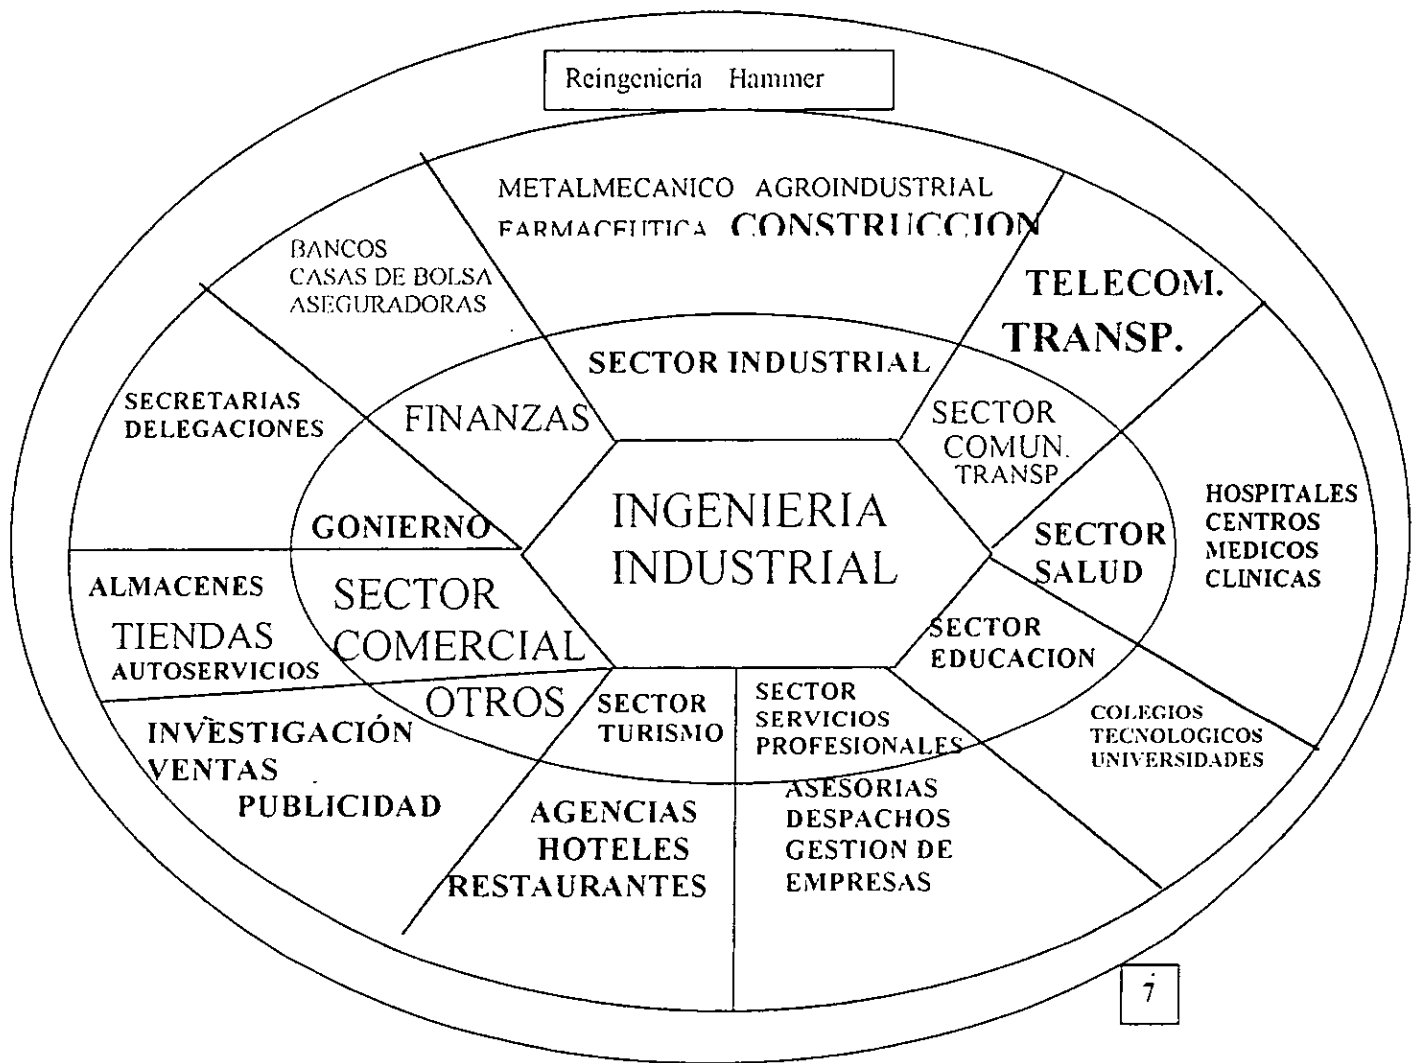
Reingenieria Hammer

METALMECANICO AGROINDUSTRIAL
FARMACEUTICA CONSTRUCCION

BANCOS
CASAS DE BOLSA
ASEGURADORAS

TELECOM.
TRANSP.

SECTOR INDUSTRIAL

SECRETARIAS
DELEGACIONES

FINANZAS

SECTOR
COMUN.
TRANSP.

INGENIERIA
INDUSTRIAL

HOSPITALES
CENTROS
MEDICOS
CLINICAS

GONIERNO

SECTOR
SALUD

ALMACENES
TIENDAS
AUTOSERVICIOS

SECTOR
COMERCIAL

SECTOR
EDUCACION

OTROS

SECTOR
TURISMO

SECTOR
SERVICIOS
PROFESIONALES

COLEGIOS
TECNOLOGICOS
UNIVERSIDADES

INVESTIGACIÓN
VENTAS
PUBLICIDAD

AGENCIAS
HOTELES
RESTAURANTES

ASESORIAS
DESPACHOS
GESTION DE
EMPRESAS

7